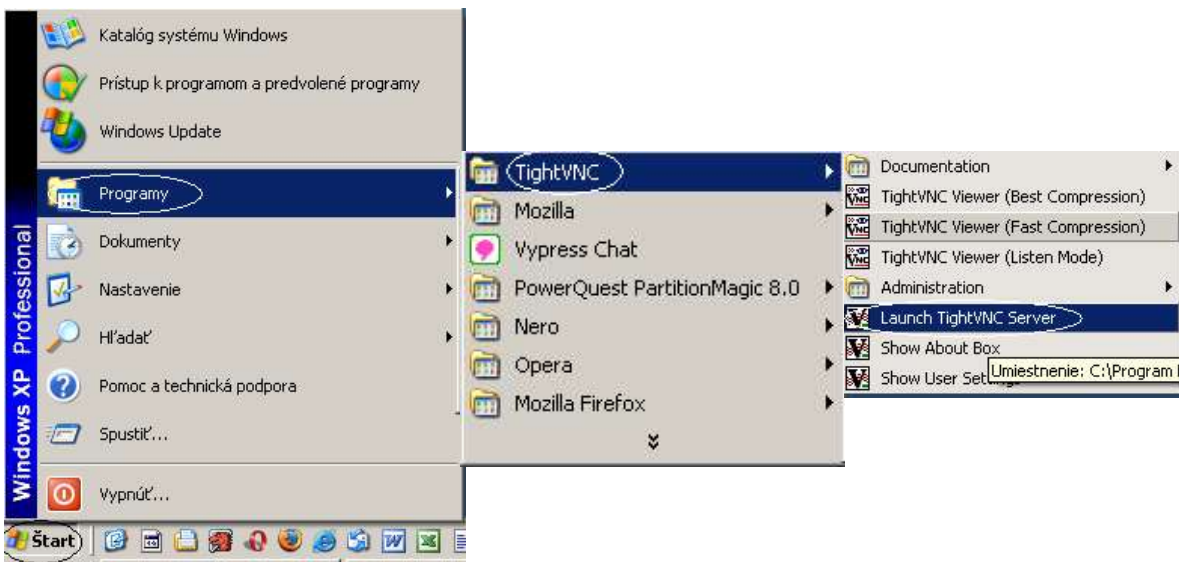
Windows XP Professional

Katalóg systému Windows
Prístup k programom a predvolené programy
Windows Update
Programy
Dokumenty
Nastavenie
Hľadať
Pomoc a technická podpora
Spustiť...
Vypnúť...

Štart

TightVNC
Mozilla
Vypress Chat
PowerQuest PartitionMagic 8.0
Nero
Opera
Mozilla Firefox

Documentation
TightVNC Viewer (Best Compression)
TightVNC Viewer (Fast Compression)
TightVNC Viewer (Listen Mode)
Administration
Launch TightVNC Server
Show About Box
Show User Sett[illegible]

Umiestnenie: C:\Program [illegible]